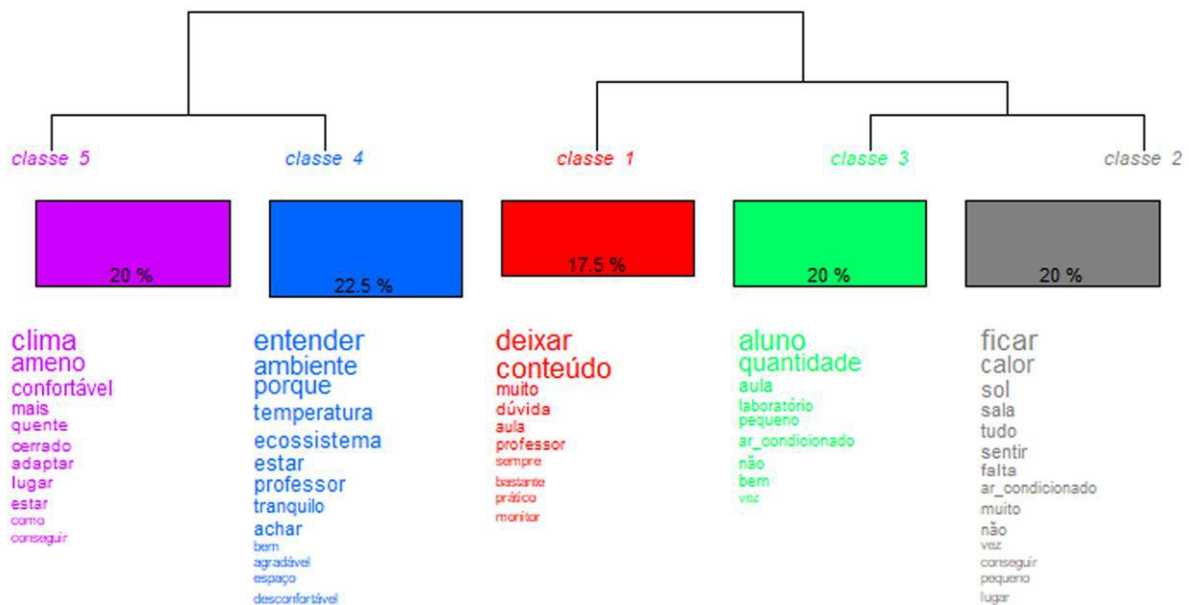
classe 5

20 %

clima
ameno
confortável
mais
quente
cerrado
adaptar
lugar
estar
como
conseguir

classe 4

22.5 %

entender
ambiente
porque
temperatura
ecossistema
estar
professor
tranquilo
achar
bem
agradável
espaço
desconfortável

classe 1

17.5 %

deixar
conteúdo
muito
dúvida
aula
professor
sempre
bastante
prático
monitor

classe 3

20 %

aluno
quantidade
aula
laboratório
pequeno
ar_condicionado
não
bem
vez

classe 2

20 %

ficar
calor
sol
sala
tudo
sentir
falta
ar_condicionado
muito
não
vez
conseguir
pequeno
lugar